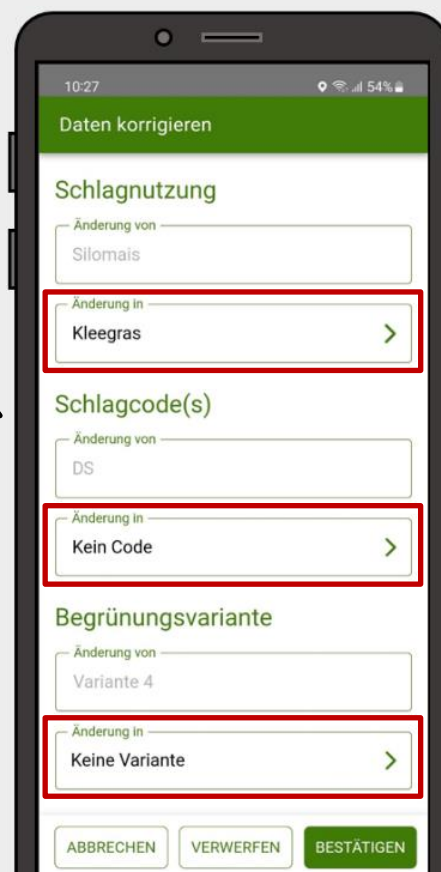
10:27

54%

Daten korrigieren

Schlagnutzung

Änderung von
Silomais

Änderung in
Kleegras

Schlagcode(s)

Änderung von
DS

Änderung in
Kein Code

Begrünungsvariante

Änderung von
Variante 4

Änderung in
Keine Variante

ABBRECHEN

VERWERFEN

BESTÄTIGEN